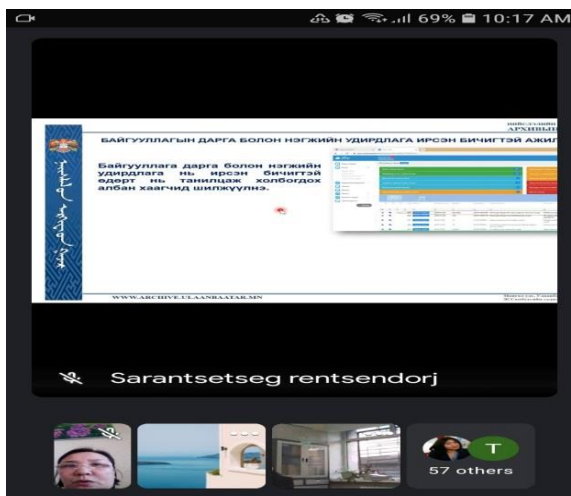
69% 10:17 AM

АРХИВЫН

БАЙГУУЛЛАГЫН ДАРГА БОЛОН НЭГЖИЙН УДИРДЛАГА ИРСЭН БИЧИГТЭЙ АЖИЛ

Байгууллага дарга болон нэгжийн удирдлага нь ирсэн бичигтэй едерт нь танилцаж холбогдох албан хаагчид шилжүүлнэ.

WWW.ARCHIVE.ULAANBAATAR.MN

Sarantsetseg rentsendorj

T

57 others